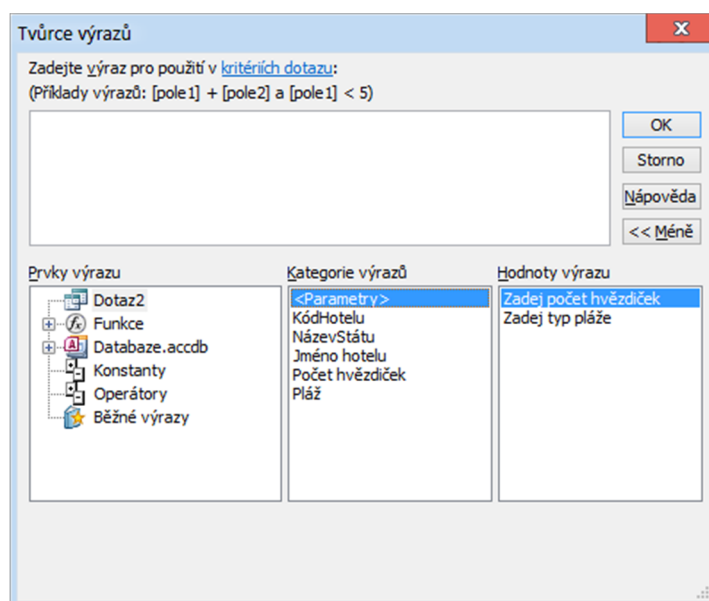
Tvůrce výrazů

X

Zadejte výraz pro použití v kritériích dotazu:
(Příklady výrazů: [pole1] + [pole2] a [pole1] < 5)

OK

Storno

Nápověda

<< Méně

Prvky výrazu

Dotaz2
Funkce
Databaze.accdb
Konstanty
Operátory
Běžné výrazy

Kategorie výrazů

<Parametry>
KódHotelu
NázevStátu
Jméno hotelu
Počet hvězdiček
Pláž

Hodnoty výrazu

Zadej počet hvězdiček
Zadej typ pláže